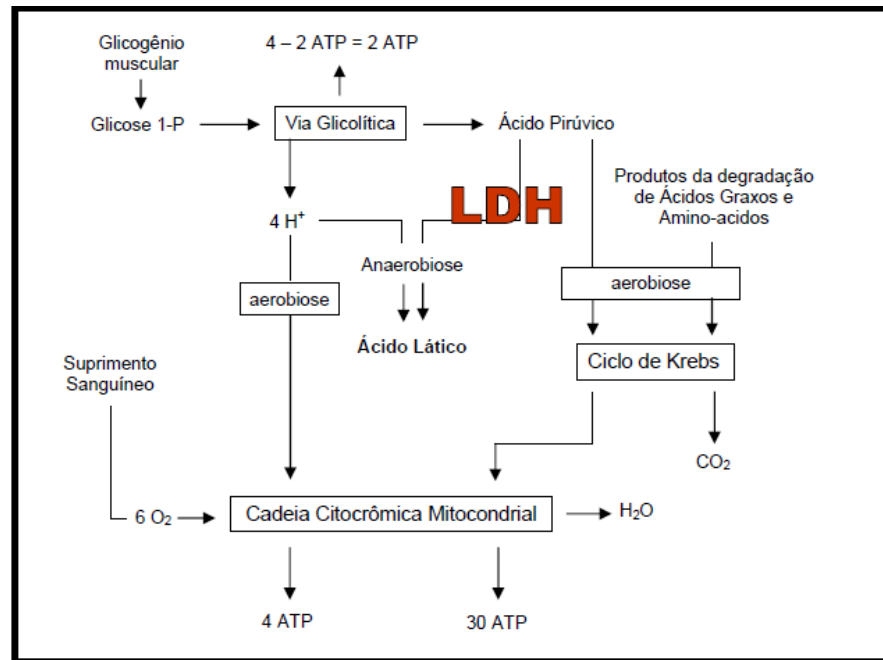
Glicogênio muscular

4 – 2 ATP = 2 ATP

Glicose 1-P

Via Glicolítica

Ácido Pirúvico

Produtos da degradação de Ácidos Graxos e Amino-acidos

LDH

4 H$^+$

Anaerobiose

aerobiose

aerobiose

Ácido Lático

Suprimento Sanguíneo

Ciclo de Krebs

$CO_2$

6 $O_2$

Cadeia Citocrômica Mitocondrial

$H_2O$

4 ATP

30 ATP